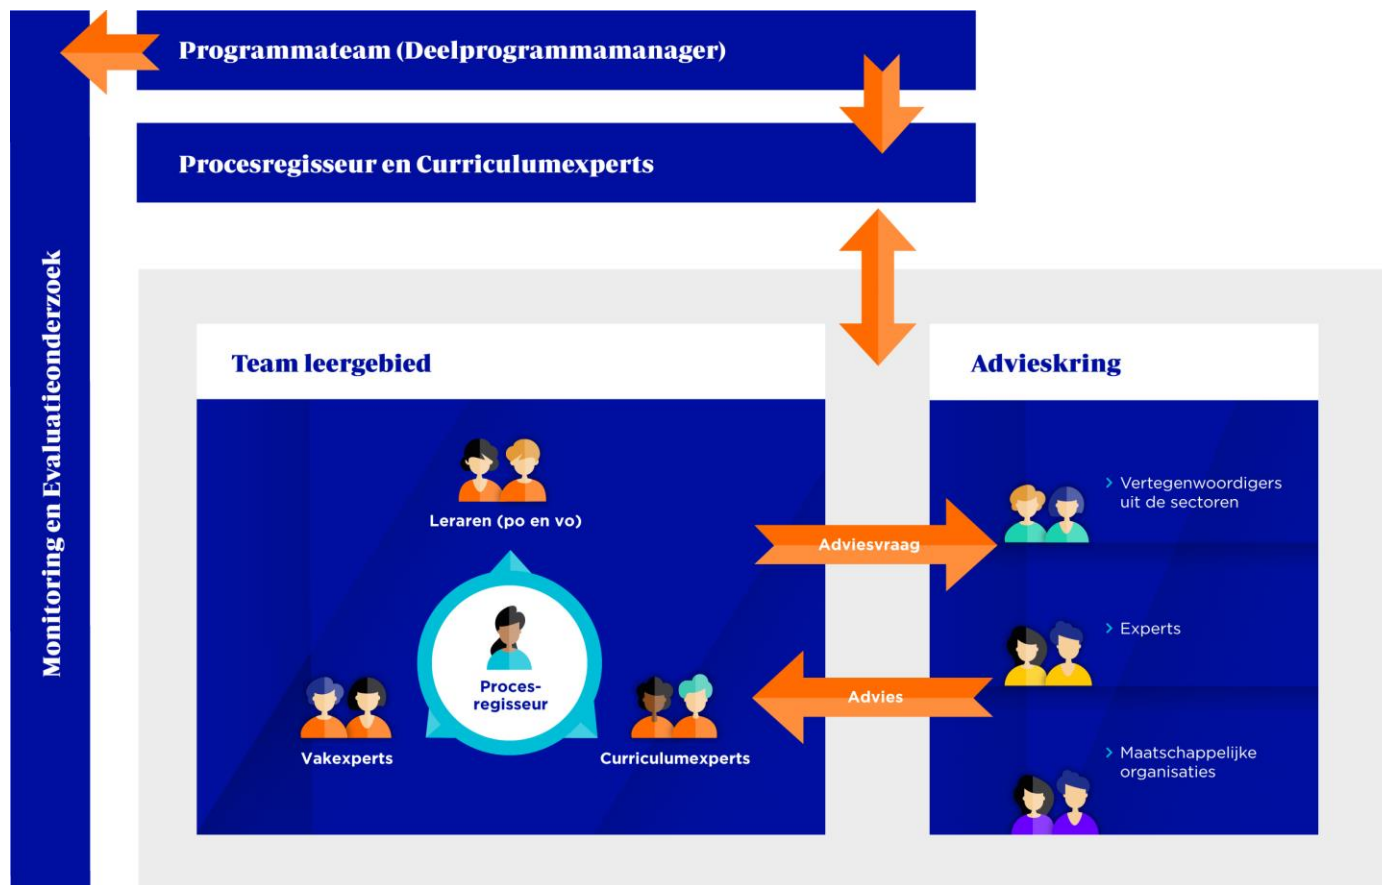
Programmateam (Deelprogrammamanager)

Procesregisseur en Curriculumexperts

Monitoring en Evaluatieonderzoek

Team leergebied

Leraren (po en vo)

Procesregisseur

Vakexperts

Curriculumexperts

Adviesvraag

Advies

Advieskring

› Vertegenwoordigers uit de sectoren

› Experts

› Maatschappelijke organisaties